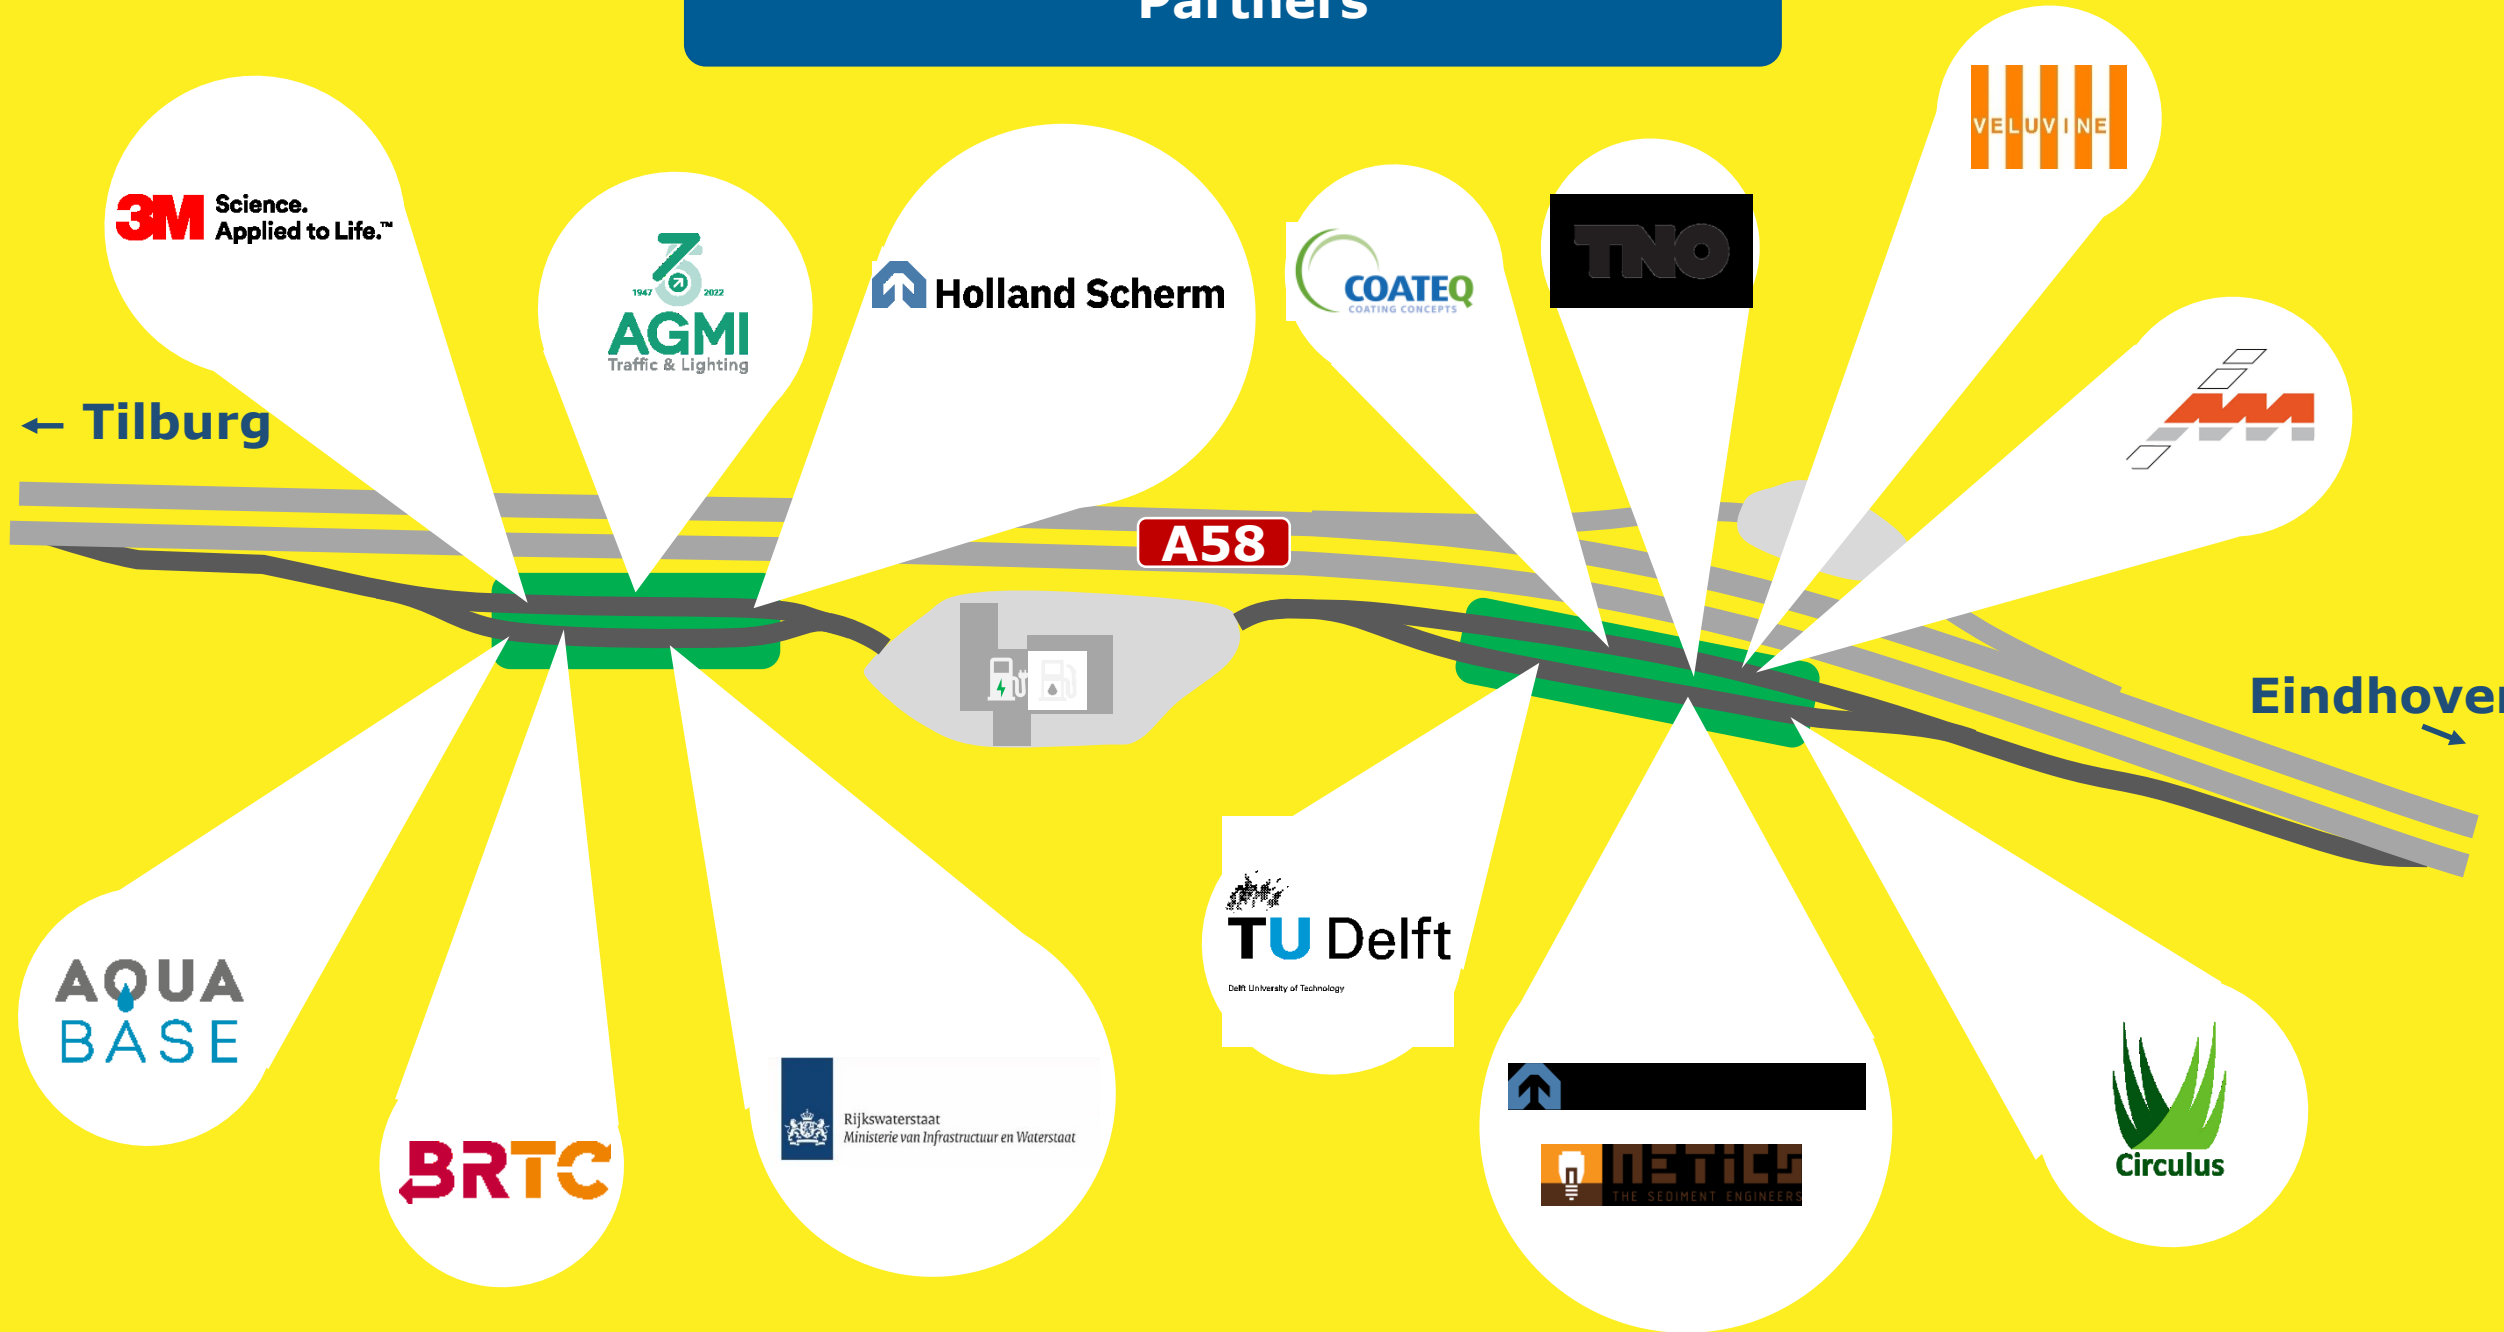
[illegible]

3M Science. Applied to Life.™

75 1947 2022 AGMI Traffic & Lighting

Holland Scherm

COATEQ COATING CONCEPTS

TNO

VELUVINE

← Tilburg

A58

Eindhove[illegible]

AQUA BASE

BRTC

Rijkswaterstaat Ministerie van Infrastructuur en Waterstaat

TU Delft Delft University of Technology

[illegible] THE SEDIMENT ENGINEERS

Circulus